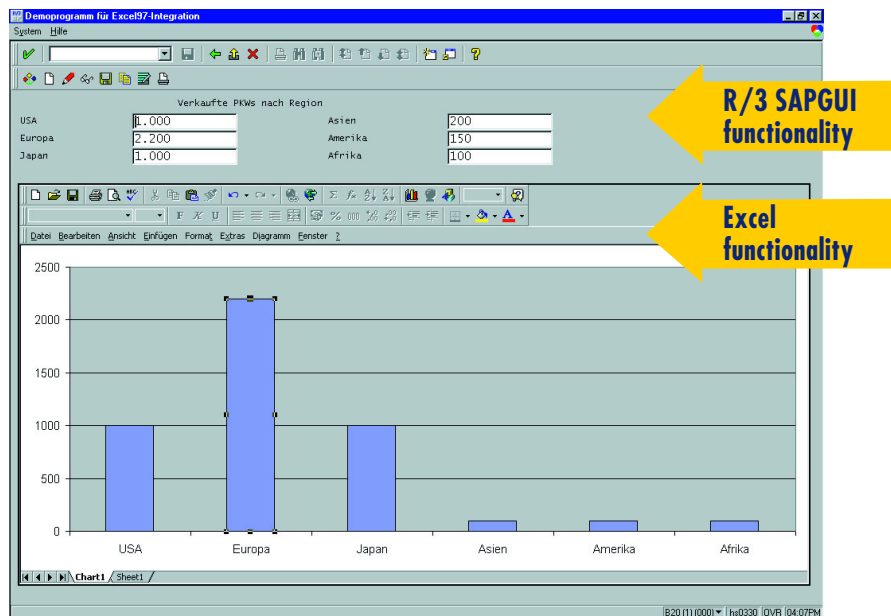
Demoprogramm für Excel97-Integration

System Hilfe

R/3 SAPGUI functionality

Verkaufte PKWs nach Region

USA 1.000
Europa 2.200
Japan 1.000
Asien 200
Amerika 150
Afrika 100

Excel functionality

F K U

Datei Bearbeiten Ansicht Einfügen Format Extras Diagramm Fenster ?

2500
2000
1500
1000
500
0

USA Europa Japan Asien Amerika Afrika

Chart1 Sheet1

B20 (1) (000) hs0330 OVR 04:07PM